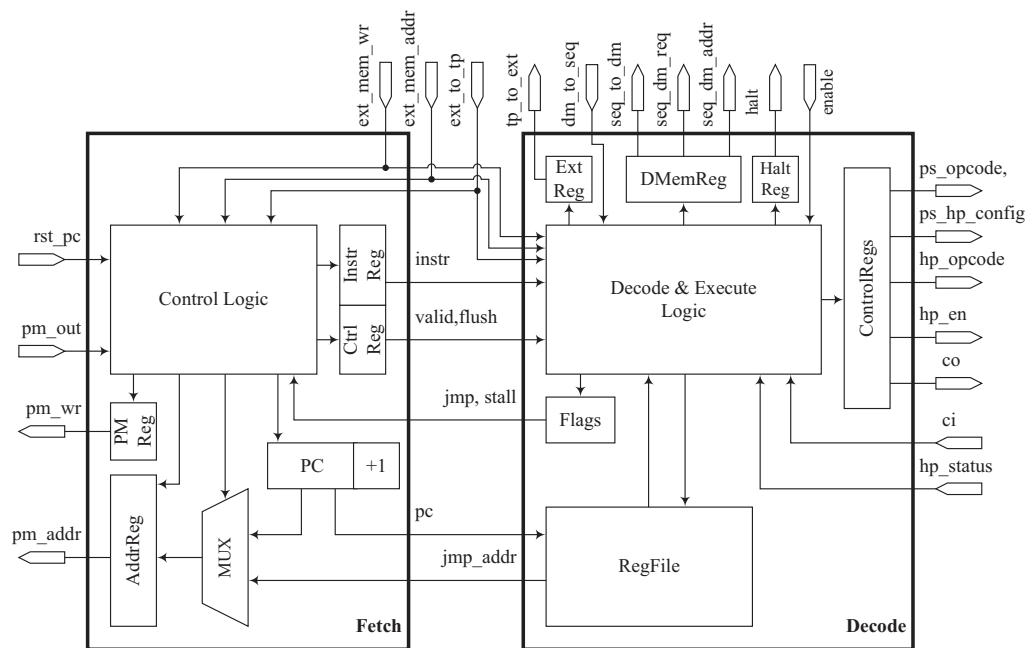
ext_mem_wr
ext_mem_addr
ext_to_tp
tp_to_ext
dm_to_seq
seq_to_dm
seq_dm_req
seq_dm_addr
halt
enable
Ext Reg
DMemReg
Halt Reg
ps_opcode,
ps_hp_config
hp_opcode
hp_en
co
ci
hp_status
rst_pc
pm_out
pm_wr
pm_addr
Control Logic
Instr Reg
Ctrl Reg
instr
valid,flush
Decode & Execute Logic
ControlRegs
PM Reg
jmp, stall
Flags
PC
+1
AddrReg
MUX
pc
jmp_addr
RegFile
Fetch
Decode